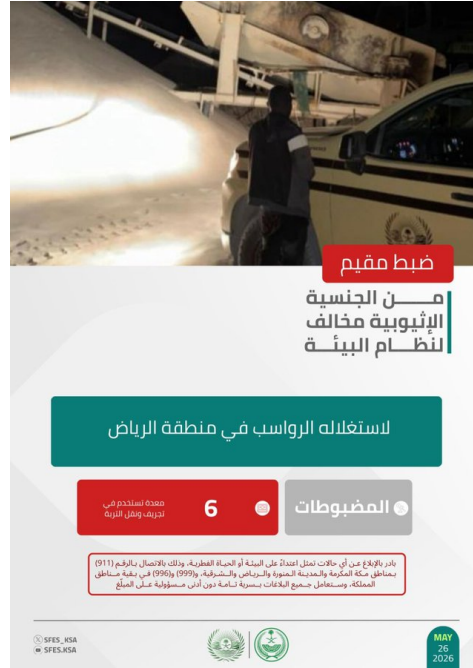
ضبط مقيم

من الجنسية الإثيوبية مخالف لنظام البيئة

لاستغلاله الرواسب في منطقة الرياض

المضبوطات

6

معدة تستخدم في تجريف ونقل التربة

بادر بالإبلاغ عن أي حالات تمثل اعتداءً على البيئة أو الحياة الفطرية، وذلك بالاتصال بالرقم (911) بمناطق مكة المكرمة والمدينة المنورة والرياض والشرقية، و(999) و(996) في بقية مناطق المملكة، وستعامل جميع البلاغات بسرية تامة دون أدنى مسؤولية على المبلغ

SFES_KSA
SFES.KSA

MAY
26
2026